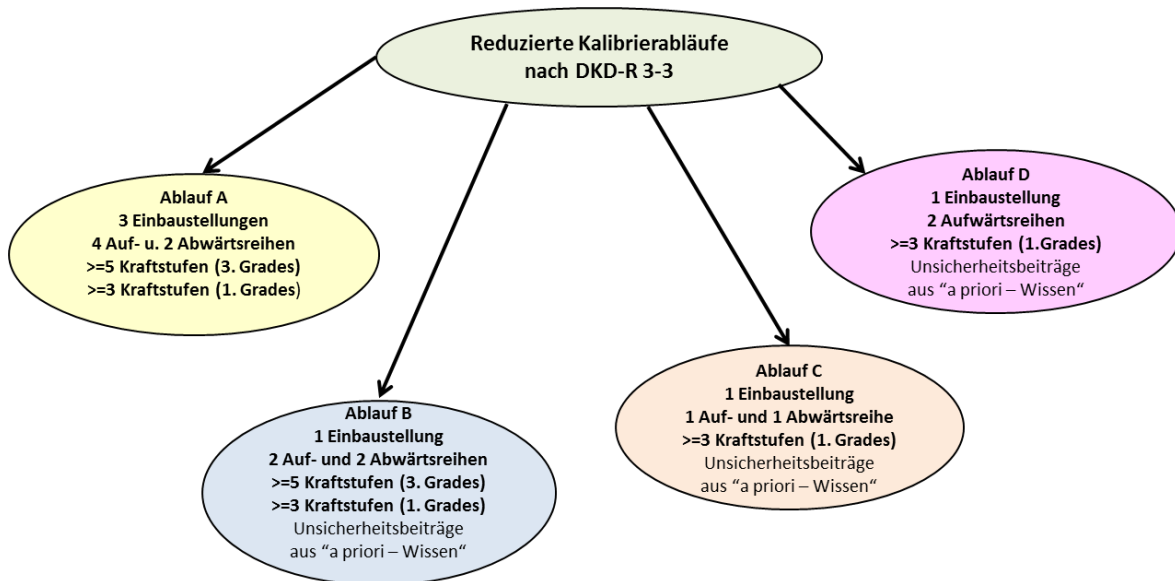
Reduzierte Kalibrierabläufe nach DKD-R 3-3

Ablauf A
3 Einbaustellungen
4 Auf- u. 2 Abwärtsreihen
>=5 Kraftstufen (3. Grades)
>=3 Kraftstufen (1. Grades)

Ablauf B
1 Einbaustellung
2 Auf- und 2 Abwärtsreihen
>=5 Kraftstufen (3. Grades)
>=3 Kraftstufen (1. Grades)
Unsicherheitsbeiträge
aus "a priori – Wissen"

Ablauf C
1 Einbaustellung
1 Auf- und 1 Abwärtsreihe
>=3 Kraftstufen (1. Grades)
Unsicherheitsbeiträge
aus "a priori – Wissen"

Ablauf D
1 Einbaustellung
2 Aufwärtsreihen
>=3 Kraftstufen (1.Grades)
Unsicherheitsbeiträge
aus "a priori – Wissen"